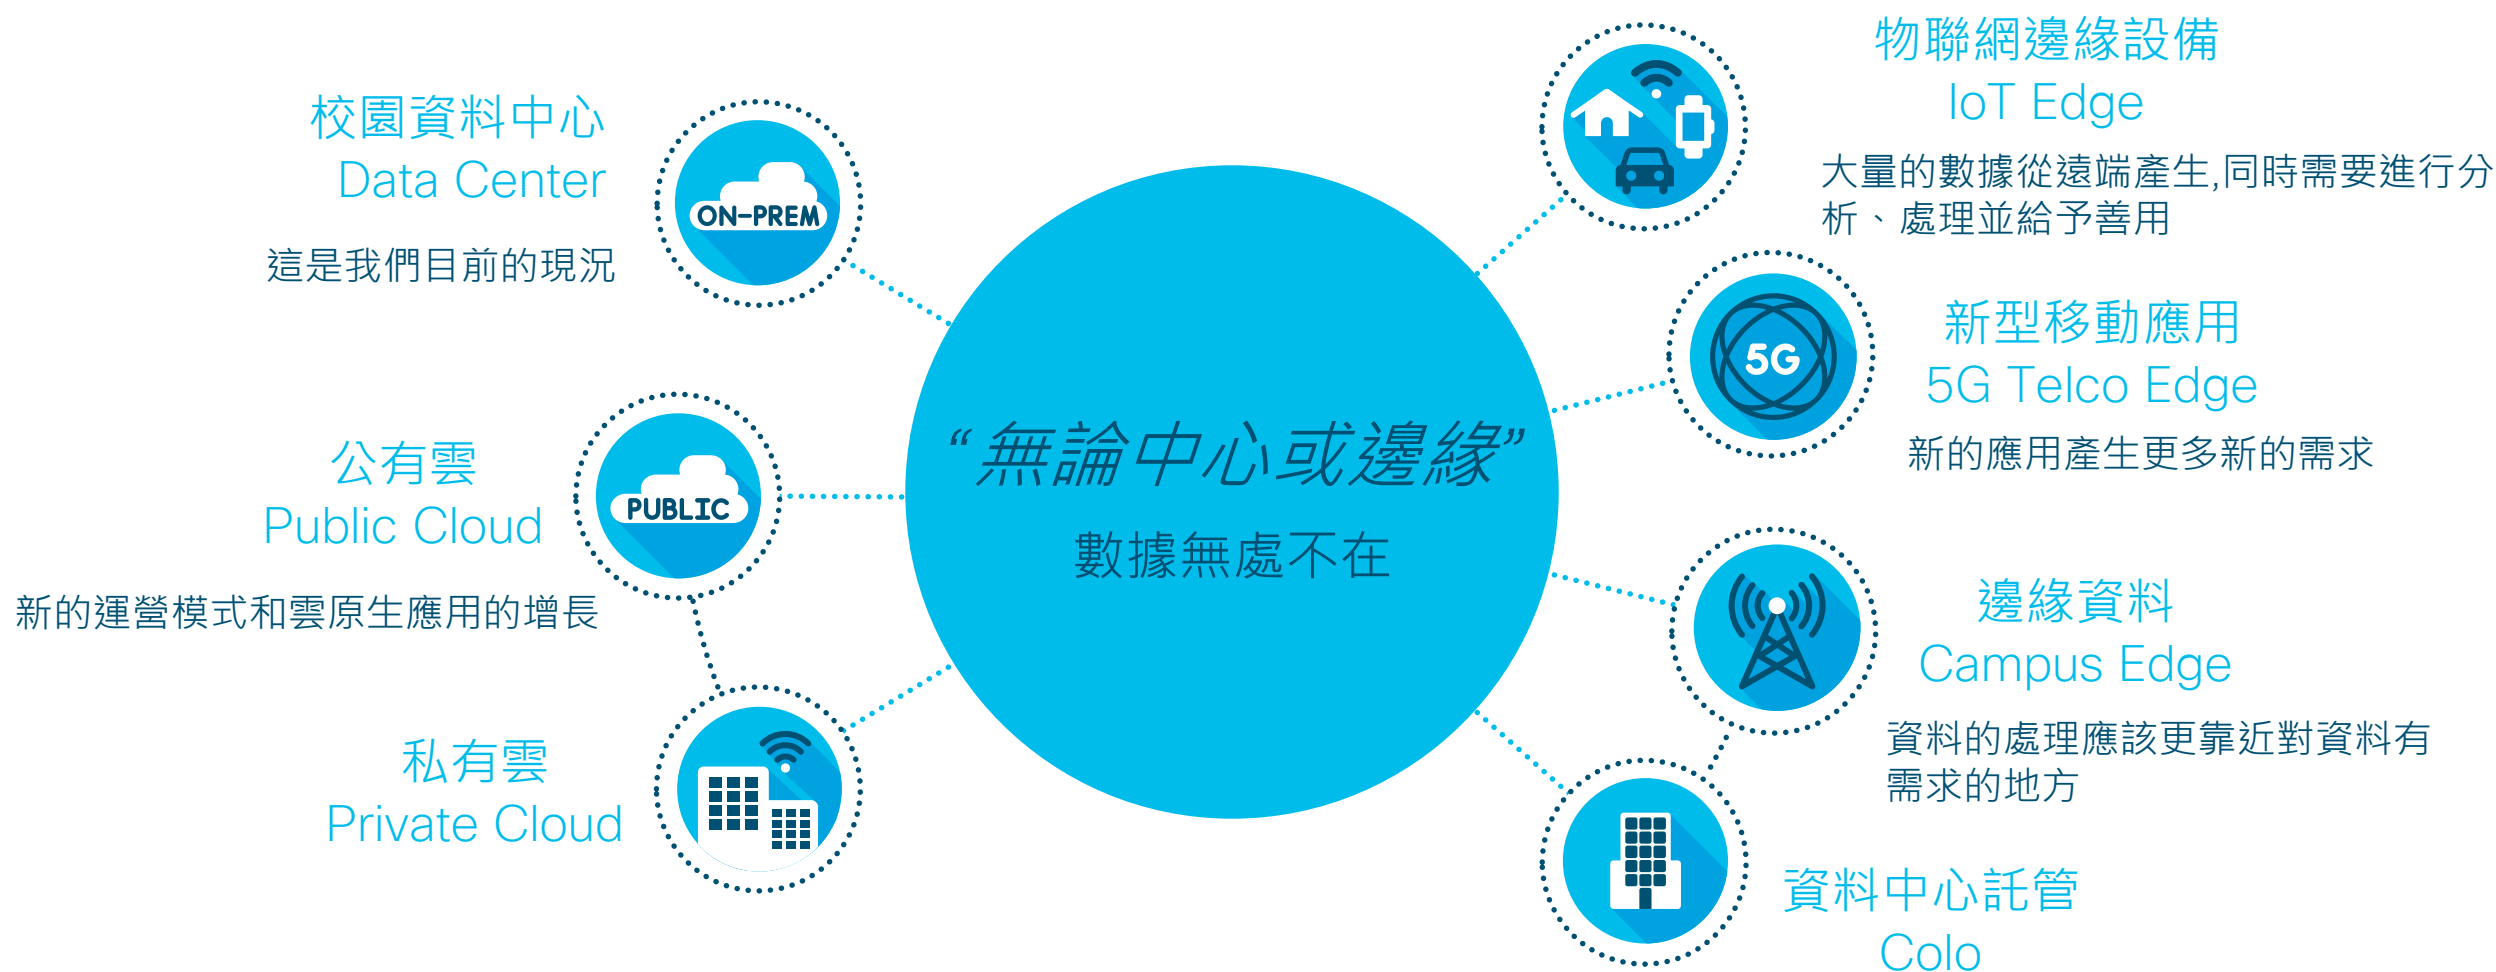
“無論中心或邊緣”
數據無處不在

校園資料中心
Data Center
這是我們目前的現況

ON-PREM

公有雲
Public Cloud
新的運營模式和雲原生應用的增長

PUBLIC

私有雲
Private Cloud

物聯網邊緣設備
IoT Edge
大量的數據從遠端產生,同時需要進行分析、處理並給予善用

新型移動應用
5G Telco Edge
新的應用產生更多新的需求

5G

邊緣資料
Campus Edge
資料的處理應該更靠近對資料有需求的地方

資料中心託管
Colo